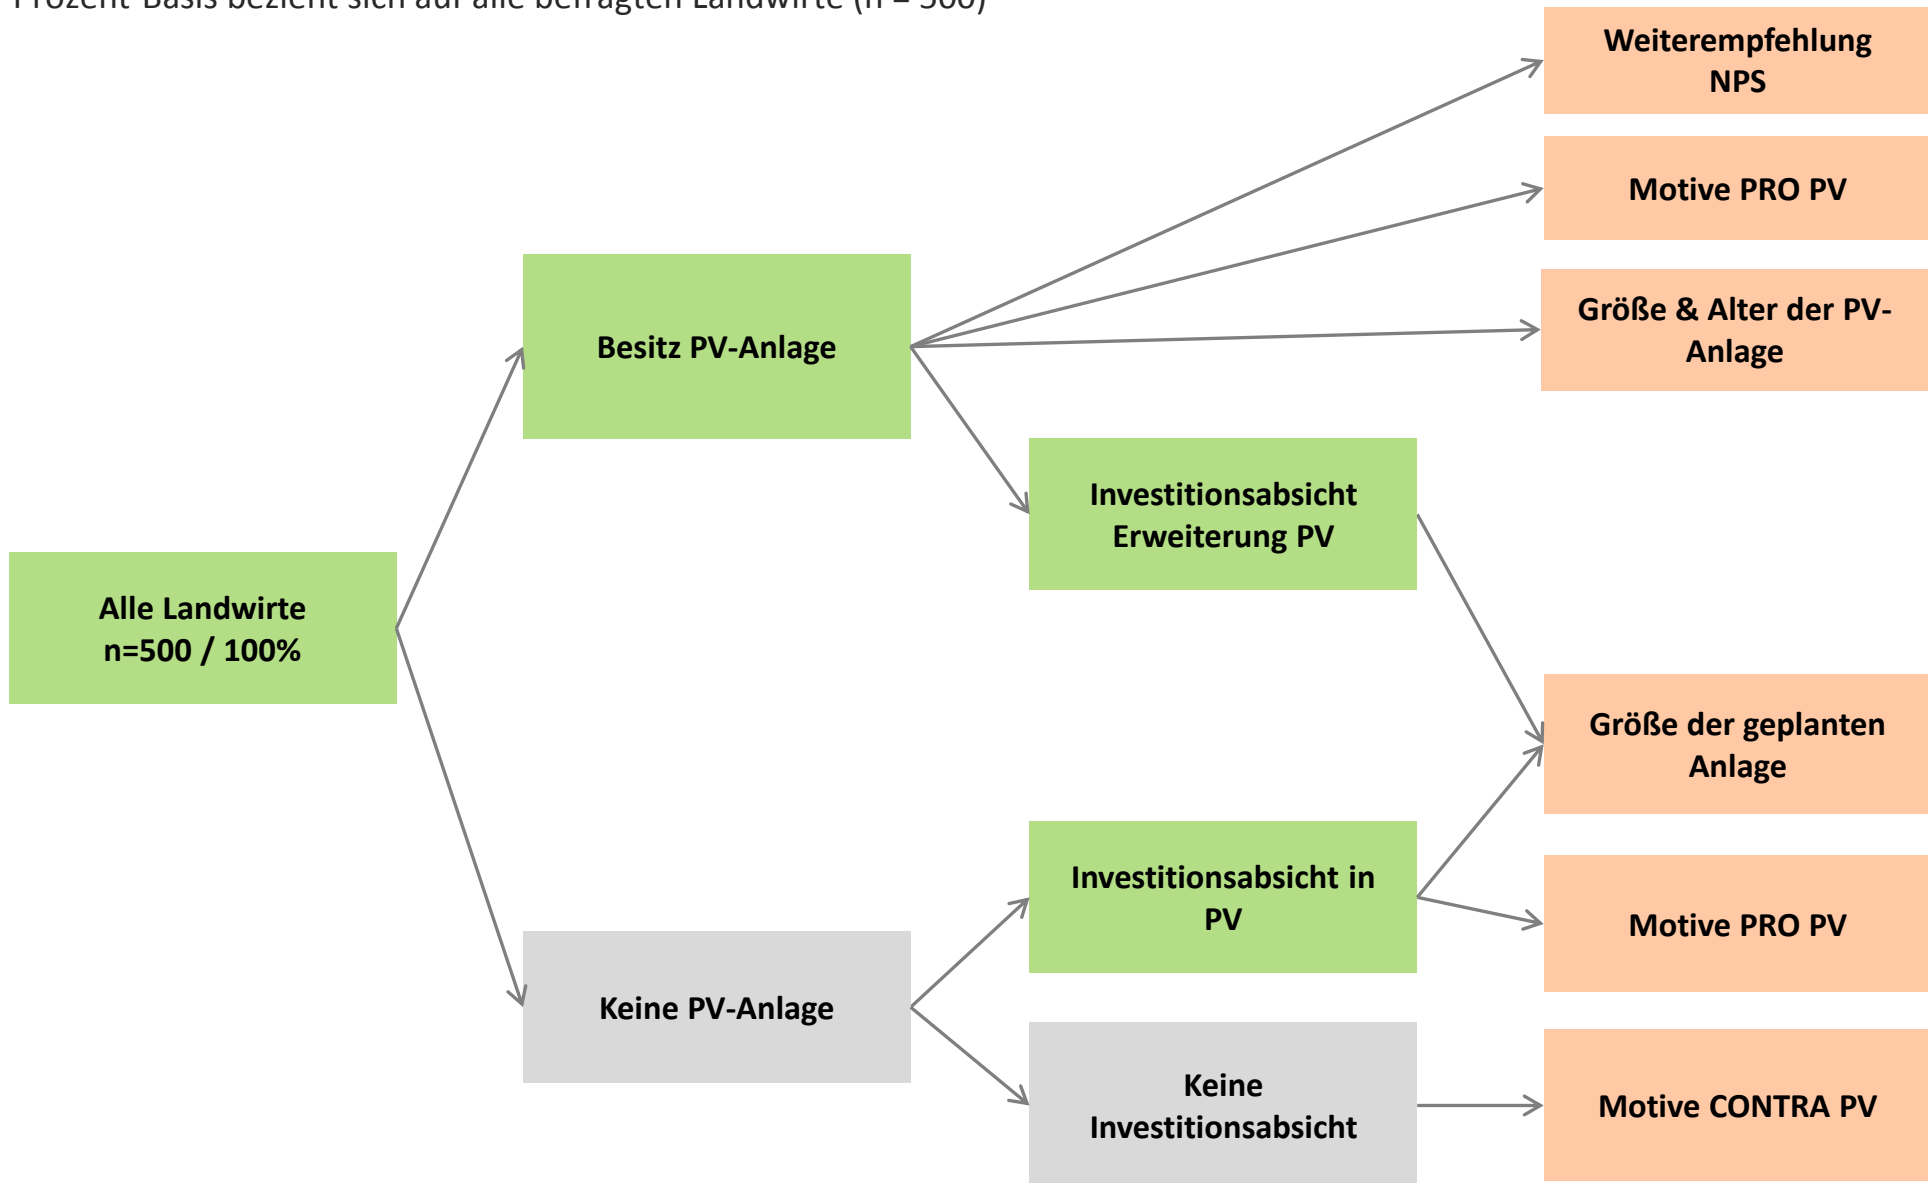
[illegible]

Alle Landwirte n=500 / 100%

Besitz PV-Anlage

Keine PV-Anlage

Investitionsabsicht Erweiterung PV

Investitionsabsicht in PV

Keine Investitionsabsicht

Weiterempfehlung NPS

Motive PRO PV

Größe & Alter der PV-Anlage

Größe der geplanten Anlage

Motive PRO PV

Motive CONTRA PV